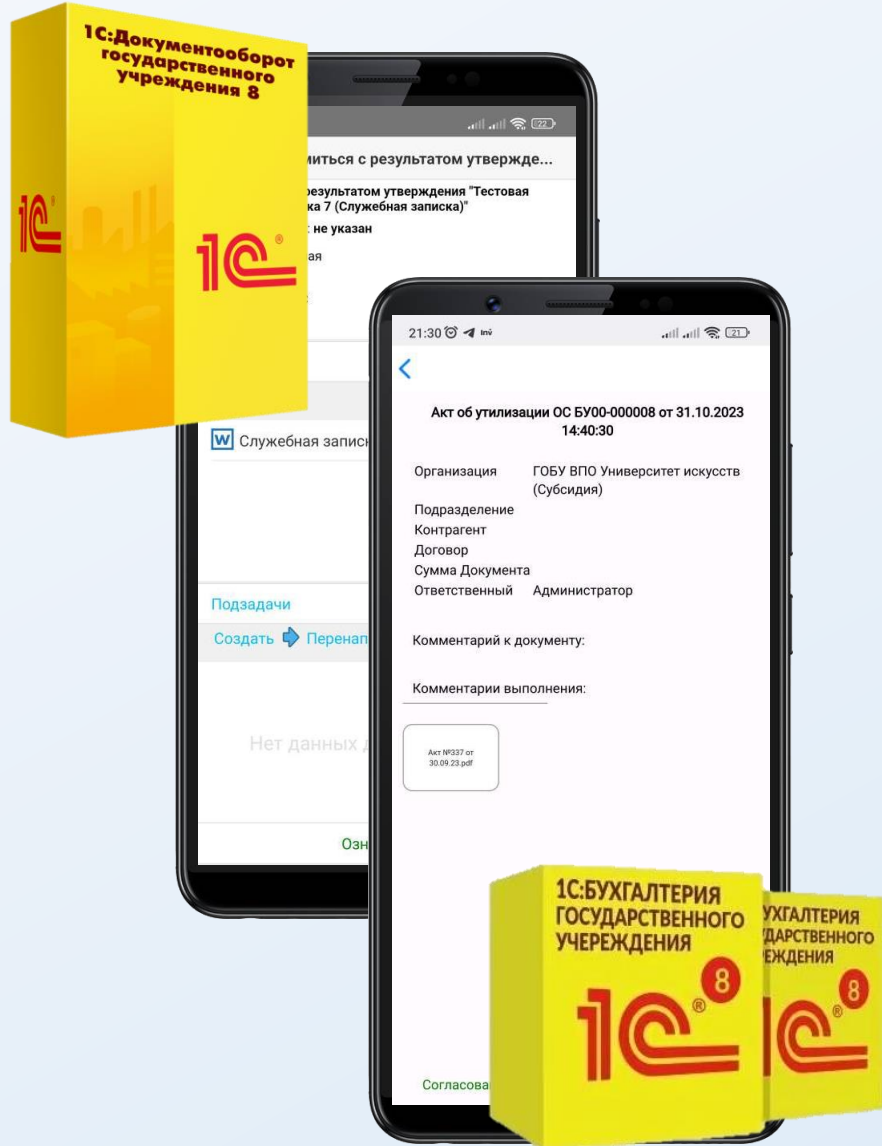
1С:Документооборот государственного учреждения 8

1С

1С

22

миться с результатом утвержде...

результатом утверждения "Тестовая

ка 7 (Служебная записка)"

: не указан

зая

Служебная записк

Подзадачи

Создать Перенап

Нет данных д

Озн

21:30

21

Акт об утилизации ОС БУ00-000008 от 31.10.2023 14:40:30

| Организация | ГОБУ ВПО Университет искусств (Субсидия) |
|---|---|
| Подразделение | |
| Контрагент | |
| Договор | |
| Сумма Документа | |
| Ответственный | Администратор |

Комментарий к документу:

Комментарии выполнения:

Акт №337 от 30.09.23.pdf

Согласова

1С:БУХГАЛТЕРИЯ ГОСУДАРСТВЕННОГО УЧЕРЕЖДЕНИЯ

8

1С

УХГАЛТЕРИЯ ДАРСТВЕННОГО РЕЖДЕНИЯ

8

1С